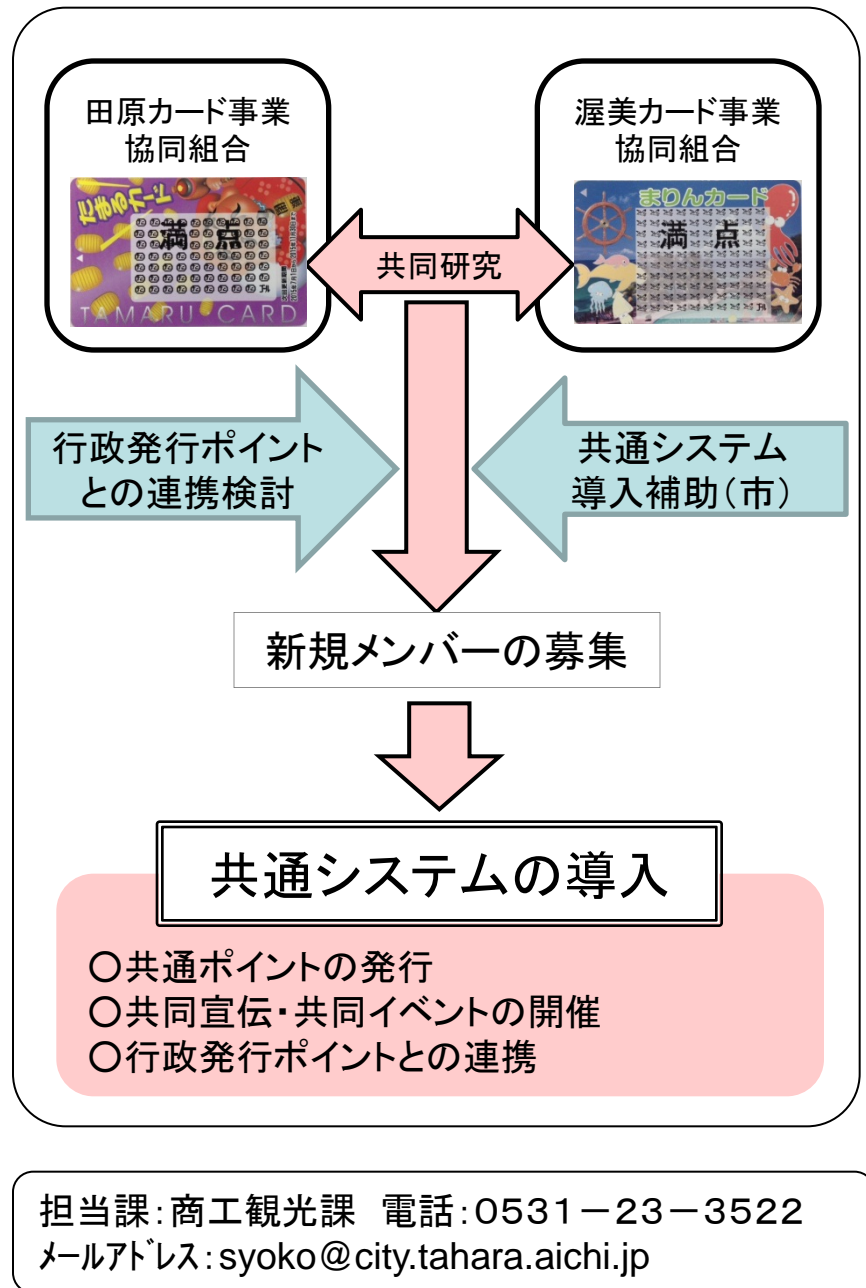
田原カード事業
協同組合

たまるカード
満 点
TAMARU CARD

渥美カード事業
協同組合

まりんカード
満 点

共同研究

行政発行ポイント
との連携検討

共通システム
導入補助（市）

新規メンバーの募集

共通システムの導入

○共通ポイントの発行
○共同宣伝・共同イベントの開催
○行政発行ポイントとの連携

担当課：商工観光課　電話：0531－23－3522
メールアドレス：syoko@city.tahara.aichi.jp